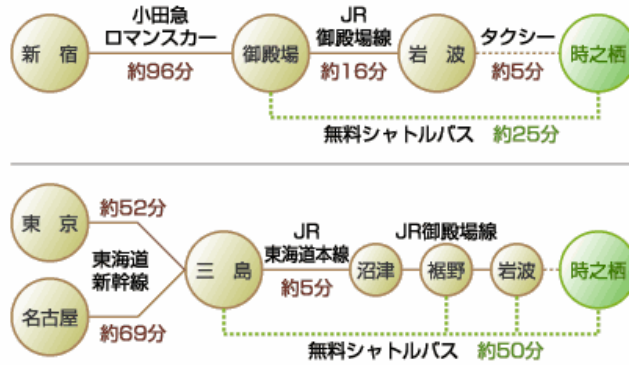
新 宿

小田急
ロマンスカー

約96分

御殿場

JR
御殿場線

約16分

岩 波

タクシー

約5分

時之栖

無料シャトルバス 約25分

東 京

約52分

東海道
新幹線

名古屋

約69分

三 島

JR
東海道本線

約5分

沼津

JR御殿場線

裾野

岩波

時之栖

無料シャトルバス 約50分